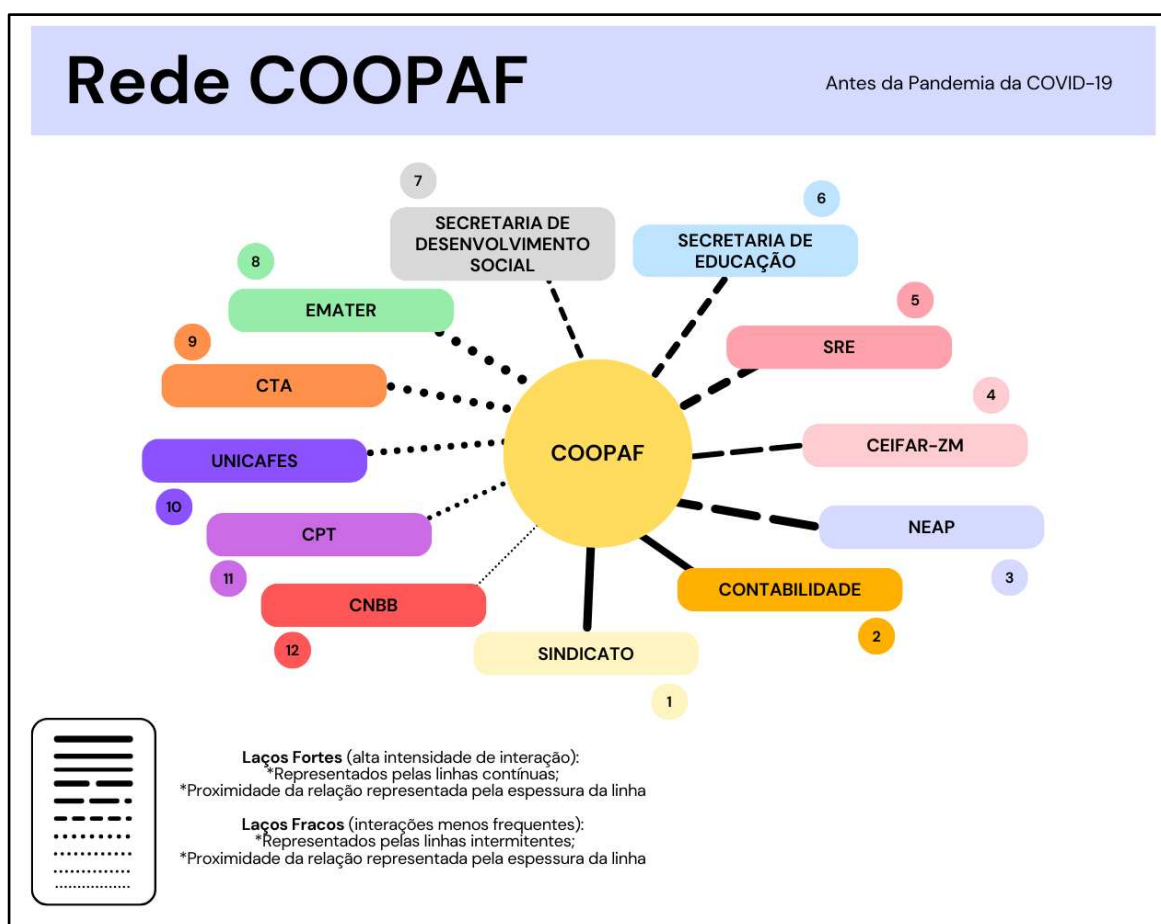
Rede COOPAF

Antes da Pandemia da COVID-19

7
SECRETARIA DE DESENVOLVIMENTO SOCIAL

6
SECRETARIA DE EDUCAÇÃO

8
EMATER

5
SRE

9
CTA

4
CEIFAR-ZM

COOPAF

UNICAFES
10

NEAP
3

CPT
11

CONTABILIDADE
2

CNBB
12

SINDICATO
1

Laços Fortes (alta intensidade de interação):
*Representados pelas linhas contínuas;
*Proximidade da relação representada pela espessura da linha

Laços Fracos (interações menos frequentes):
*Representados pelas linhas intermitentes;
*Proximidade da relação representada pela espessura da linha